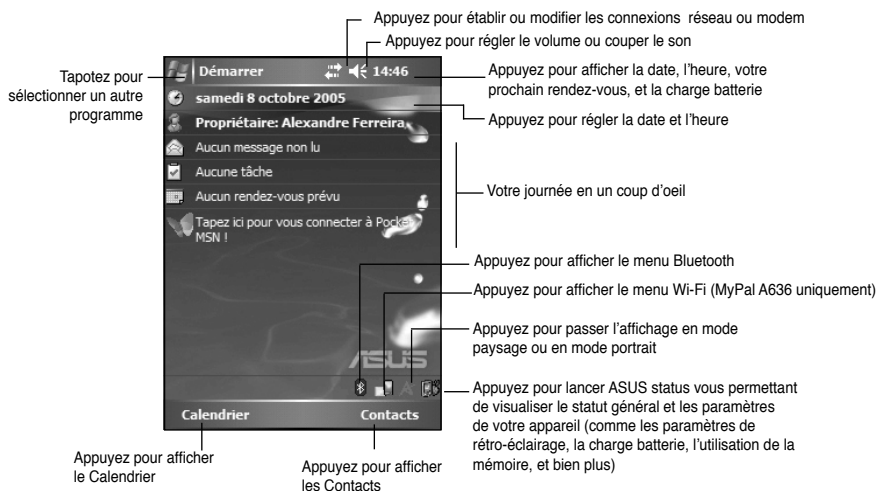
Appuyez pour établir ou modifier les connexions réseau ou modem

Appuyez pour régler le volume ou couper le son

Tapotez pour sélectionner un autre programme

Démarrer

14:46

Appuyez pour afficher la date, l'heure, votre prochain rendez-vous, et la charge batterie

samedi 8 octobre 2005

Propriétaire: Alexandre Ferreira

Appuyez pour régler la date et l'heure

Aucun message non lu

Aucune tâche

Aucun rendez-vous prévu

Votre journée en un coup d'oeil

Tapez ici pour vous connecter à Pocke MSN !

Appuyez pour afficher le menu Bluetooth

Appuyez pour afficher le menu Wi-Fi (MyPal A636 uniquement)

Appuyez pour passer l'affichage en mode paysage ou en mode portrait

ASUS

Appuyez pour lancer ASUS status vous permettant de visualiser le statut général et les paramètres de votre appareil (comme les paramètres de rétro-éclairage, la charge batterie, l'utilisation de la mémoire, et bien plus)

Calendrier

Contacts

Appuyez pour afficher le Calendrier

Appuyez pour afficher les Contacts